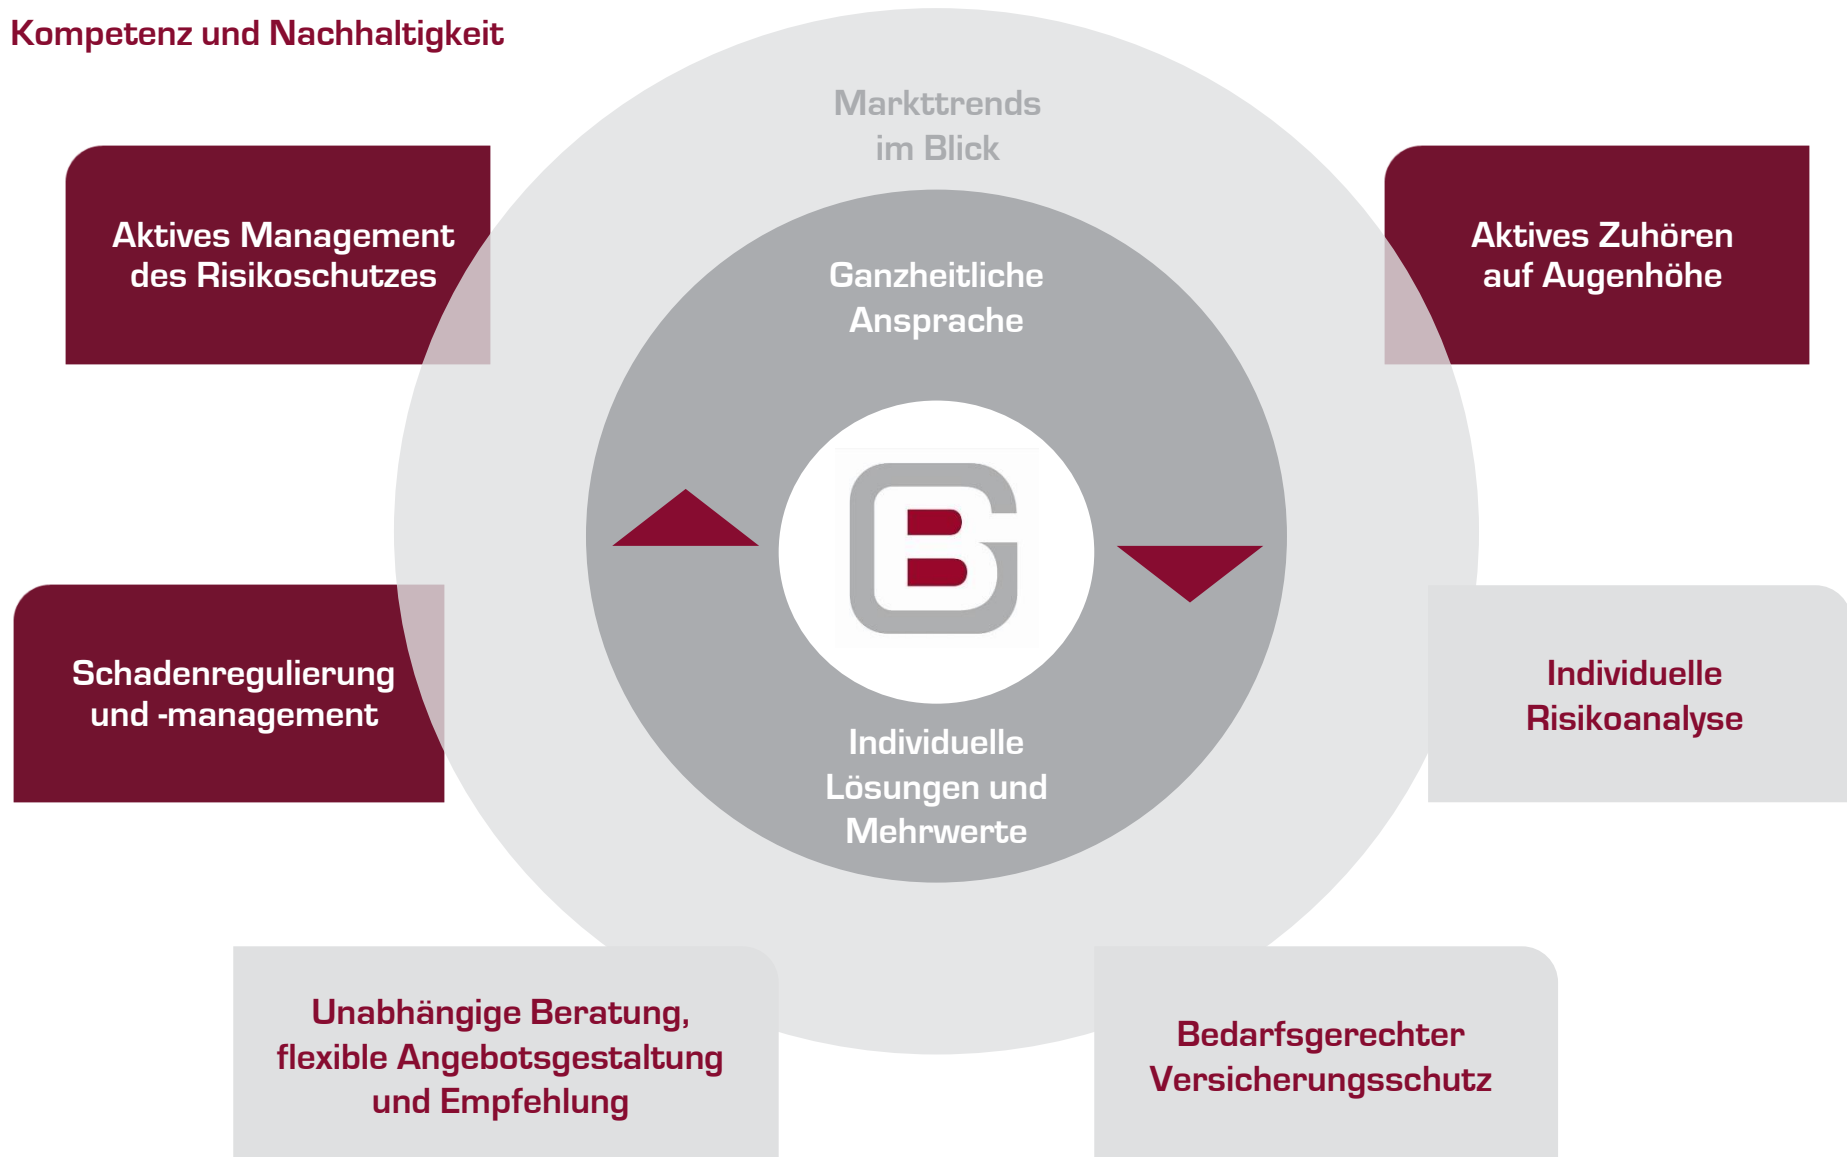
Kompetenz und Nachhaltigkeit

Markttrends im Blick

Aktives Management des Risikoschutzes

Aktives Zuhören auf Augenhöhe

Ganzheitliche Ansprache

Schadenregulierung und -management

Individuelle Risikoanalyse

Individuelle Lösungen und Mehrwerte

Unabhängige Beratung, flexible Angebotsgestaltung und Empfehlung

Bedarfsgerechter Versicherungsschutz